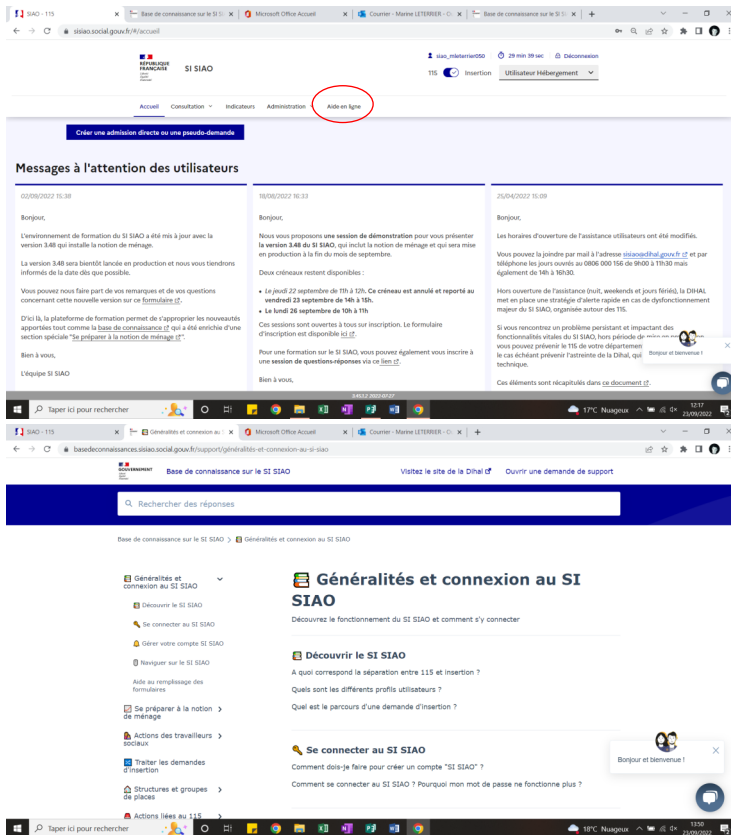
SIAO - 115 | Base de connaissance sur le SI | Microsoft Office Accueil | Courrier - Marine LETERRIER - | Base de connaissance sur le SI S | +

sisiao.social.gouv.fr/#/accueil

RÉPUBLIQUE FRANÇAISE SI SIAO

siao_mleterrier050 29 min 39 sec Déconnexion
115 Insertion Utilisateur Hébergement

Accueil Consultation Indicateurs Administration Aide en ligne

Créer une admission directe ou une pseudo-demande

Messages à l'attention des utilisateurs

02/09/2022 15:38

Bonjour,

L'environnement de formation du SI SIAO a été mis à jour avec la version 3.48 qui installe la notion de ménage.

La version 3.48 sera bientôt lancée en production et nous vous tiendrons informés de la date dès que possible.

Vous pouvez nous faire part de vos remarques et de vos questions concernant cette nouvelle version sur ce formulaire.

D'ici là, la plateforme de formation permet de s'approprier les nouveautés apportées tout comme la base de connaissance qui a été enrichie d'une section spéciale "Se préparer à la notion de ménage".

Bien à vous,

L'équipe SI SIAO

18/08/2022 16:33

Bonjour,

Nous vous proposons une session de démonstration pour vous présenter la version 3.48 du SI SIAO, qui inclut la notion de ménage et qui sera mise en production à la fin du mois de septembre.

Deux créneaux restent disponibles :

• Le jeudi 22 septembre de 11h à 12h. Ce créneau est annulé et reporté au vendredi 23 septembre de 14h à 15h.
• Le lundi 26 septembre de 10h à 11h

Ces sessions sont ouvertes à tous sur inscription. Le formulaire d'inscription est disponible ici.

Pour une formation sur le SI SIAO, vous pouvez également vous inscrire à une session de questions-réponses via ce lien.

Bien à vous,

25/04/2022 15:09

Bonjour,

Les horaires d'ouverture de l'assistance utilisateurs ont été modifiés.

Vous pouvez la joindre par mail à l'adresse sisiao@dihal.gouv.fr et par téléphone les jours ouvrés au 0806 000 156 de 9h00 à 11h30 mais également de 14h à 16h30.

Hors ouverture de l'assistance (nuit, weekends et jours fériés), la DIHAL met en place une stratégie d'alerte rapide en cas de dysfonctionnement majeur du SI SIAO, organisée autour des 115.

Si vous rencontrez un problème persistant et impactant des fonctionnalités vitales du SI SIAO, hors période de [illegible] vous pouvez prévenir le 115 de votre département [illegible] le cas échéant prévenir l'astreinte de la Dihal, qui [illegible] technique.

Ces éléments sont récapitulés dans ce document.

Bonjour et bienvenue !

Taper ici pour rechercher 17°C Nuageux 12:17 23/09/2022

SIAO - 115 | Généralités et connexion au SI | Microsoft Office Accueil | Courrier - Marine LETERRIER - | +

basedeconnaissances.sisiao.social.gouv.fr/support/generalites-et-connexion-au-si-siao

GOUVERNEMENT Base de connaissance sur le SI SIAO Visitez le site de la Dihal Ouvrir une demande de support

Rechercher des réponses

Base de connaissance sur le SI SIAO > Généralités et connexion au SI SIAO

Généralités et connexion au SI SIAO
Découvrir le SI SIAO
Se connecter au SI SIAO
Gérer votre compte SI SIAO
Naviguer sur le SI SIAO
Aide au remplissage des formulaires
Se préparer à la notion de ménage
Actions des travailleurs sociaux
Traiter les demandes d'insertion
Structures et groupes de places
Actions liées au 115

Généralités et connexion au SI SIAO

Découvrez le fonctionnement du SI SIAO et comment s'y connecter

Découvrir le SI SIAO

A quoi correspond la séparation entre 115 et insertion ?

Quels sont les différents profils utilisateurs ?

Quel est le parcours d'une demande d'insertion ?

Se connecter au SI SIAO

Comment dois-je faire pour créer un compte "SI SIAO" ?

Comment se connecter au SI SIAO ? Pourquoi mon mot de passe ne fonctionne plus ?

Bonjour et bienvenue !

Taper ici pour rechercher 18°C Nuageux 13:50 23/09/2022